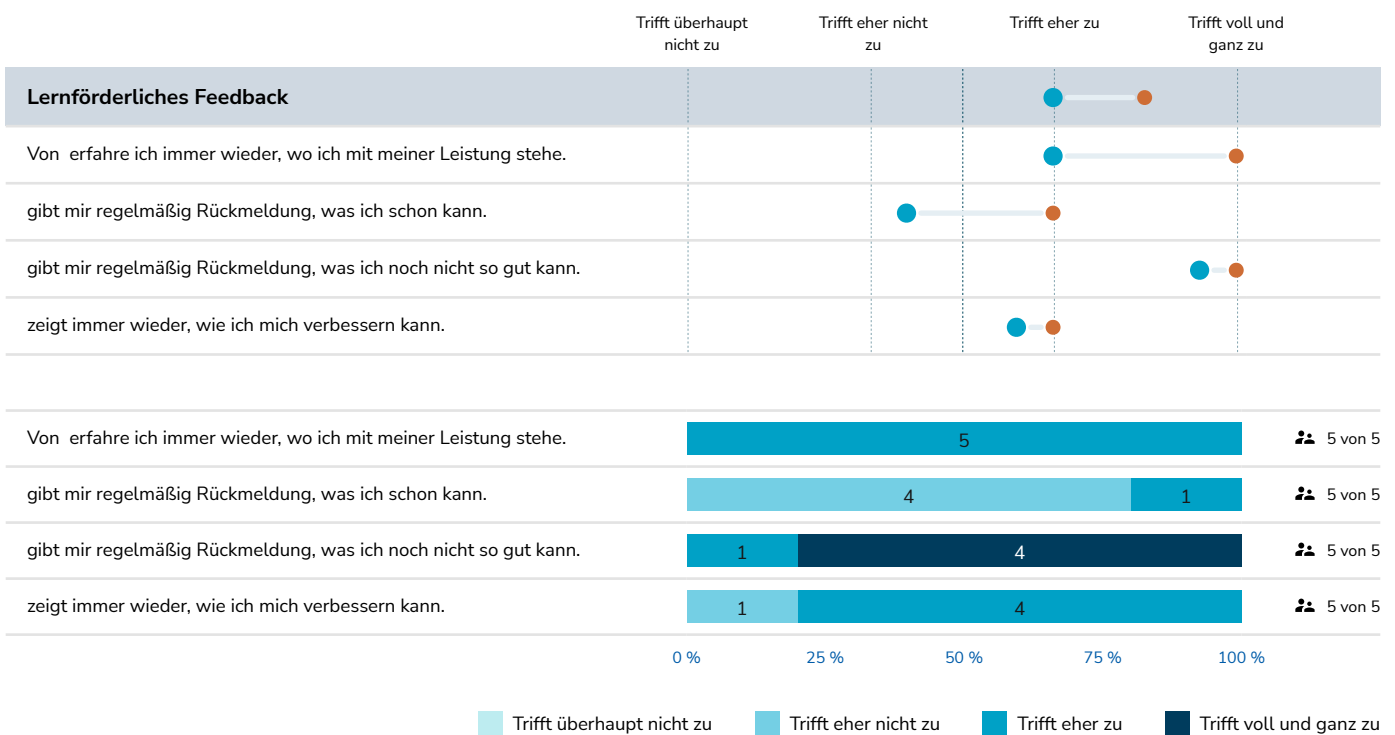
| | Trifft überhaupt nicht zu | Trifft eher nicht zu | Trifft eher zu | Trifft voll und ganz zu |
|---|---|---|---|---|

**Lernförderliches Feedback**

Von erfahre ich immer wieder, wo ich mit meiner Leistung stehe.

gibt mir regelmäßig Rückmeldung, was ich schon kann.

gibt mir regelmäßig Rückmeldung, was ich noch nicht so gut kann.

zeigt immer wieder, wie ich mich verbessern kann.

Von erfahre ich immer wieder, wo ich mit meiner Leistung stehe. 5 — 5 von 5

gibt mir regelmäßig Rückmeldung, was ich schon kann. 4 1 — 5 von 5

gibt mir regelmäßig Rückmeldung, was ich noch nicht so gut kann. 1 4 — 5 von 5

zeigt immer wieder, wie ich mich verbessern kann. 1 4 — 5 von 5

0 % 25 % 50 % 75 % 100 %

Trifft überhaupt nicht zu Trifft eher nicht zu Trifft eher zu Trifft voll und ganz zu